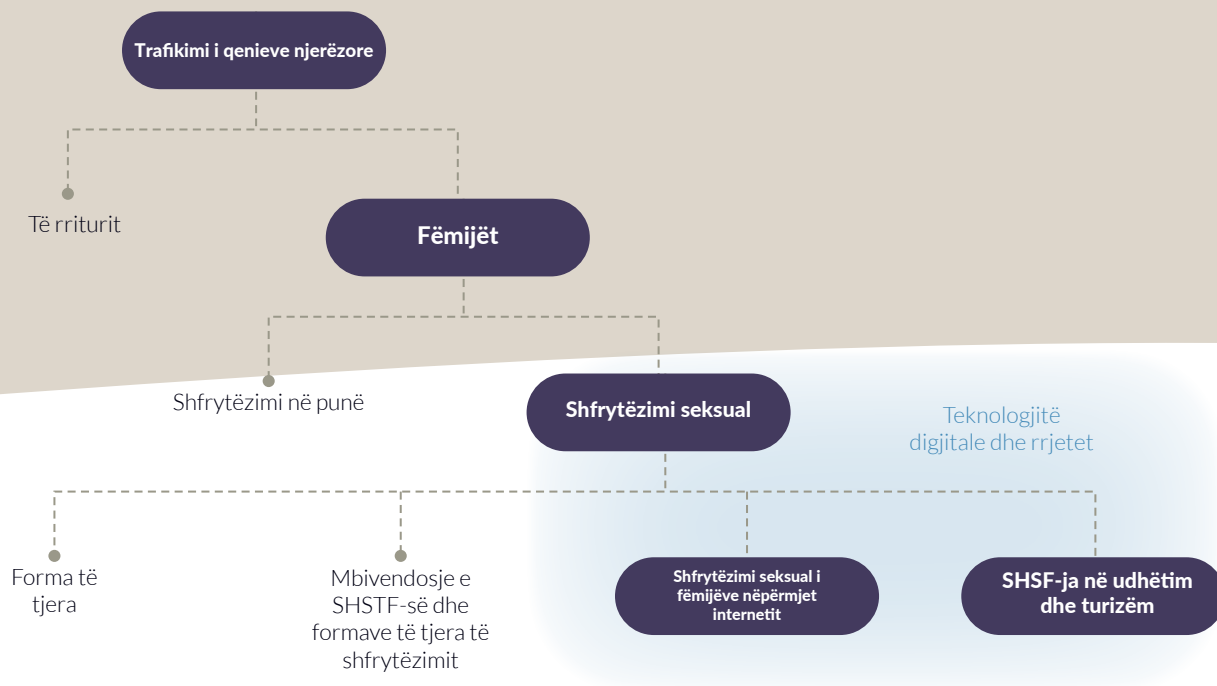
Trafikimi i qenieve njerëzore

Të rriturit

Fëmijët

Shfrytëzimi në punë

Shfrytëzimi seksual

Teknologjitë digjitale dhe rrjetet

Forma të tjera

Mbivendosje e SHSTF-së dhe formave të tjera të shfrytëzimit

Shfrytëzimi seksual i fëmijëve nëpërmjet internetit

SHSF-ja në udhëtim dhe turizëm